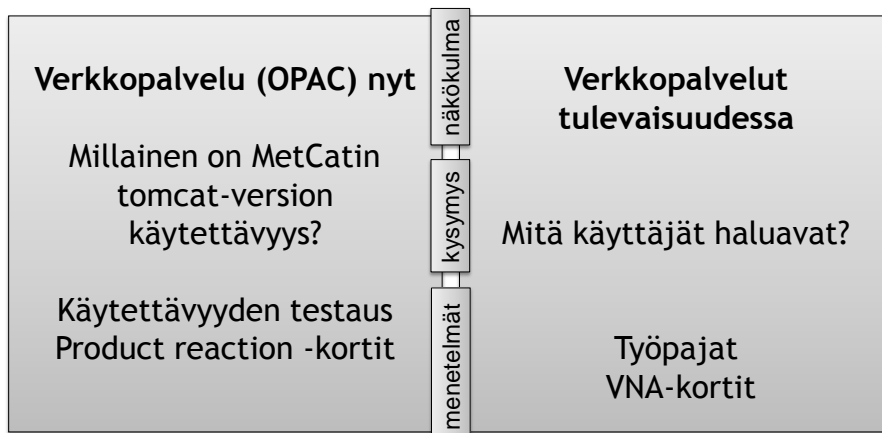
Verkkopalvelu (OPAC) nyt

näkökulma

Verkkopalvelut tulevaisuudessa

Millainen on MetCatin tomcat-version käytettävyys?

kysymys

Mitä käyttäjät haluavat?

Käytettävyyden testaus
Product reaction -kortit

menetelmät

Työpajat
VNA-kortit